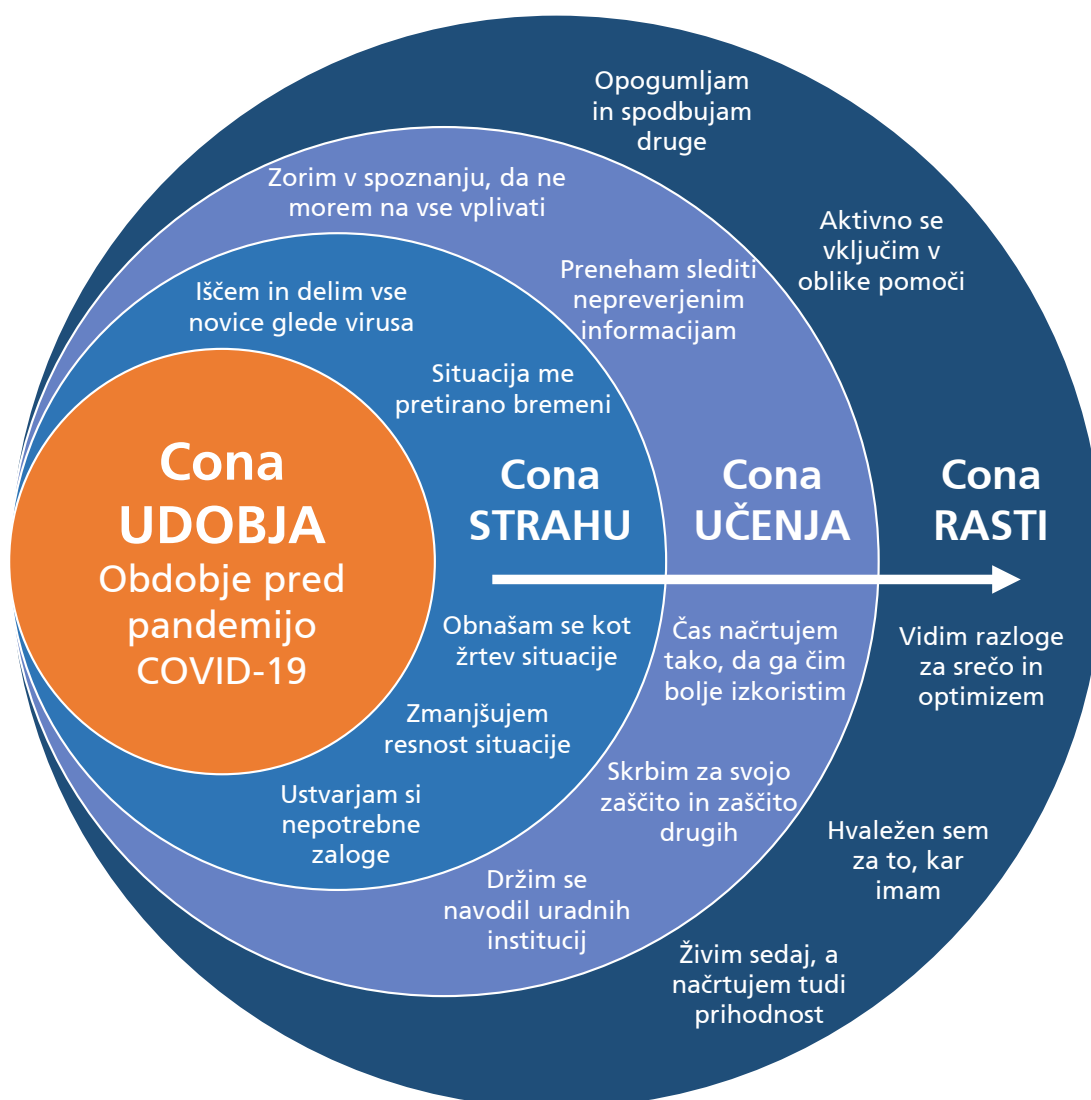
Cona UDOBJA
Obdobje pred pandemijo COVID-19

Cona STRAHU

Iščem in delim vse novice glede virusa

Situacija me pretirano bremeni

Obnašam se kot žrtev situacije

Zmanjšujem resnost situacije

Ustvarjam si nepotrebne zaloge

Cona UČENJA

Zorim v spoznanju, da ne morem na vse vplivati

Preneham slediti nepreverjenim informacijam

Čas načrtujem tako, da ga čim bolje izkoristim

Skrbim za svojo zaščito in zaščito drugih

Držim se navodil uradnih institucij

Cona RASTI

Opogumljam in spodbujam druge

Aktivno se vključim v oblike pomoči

Vidim razloge za srečo in optimizem

Hvaležen sem za to, kar imam

Živim sedaj, a načrtujem tudi prihodnost